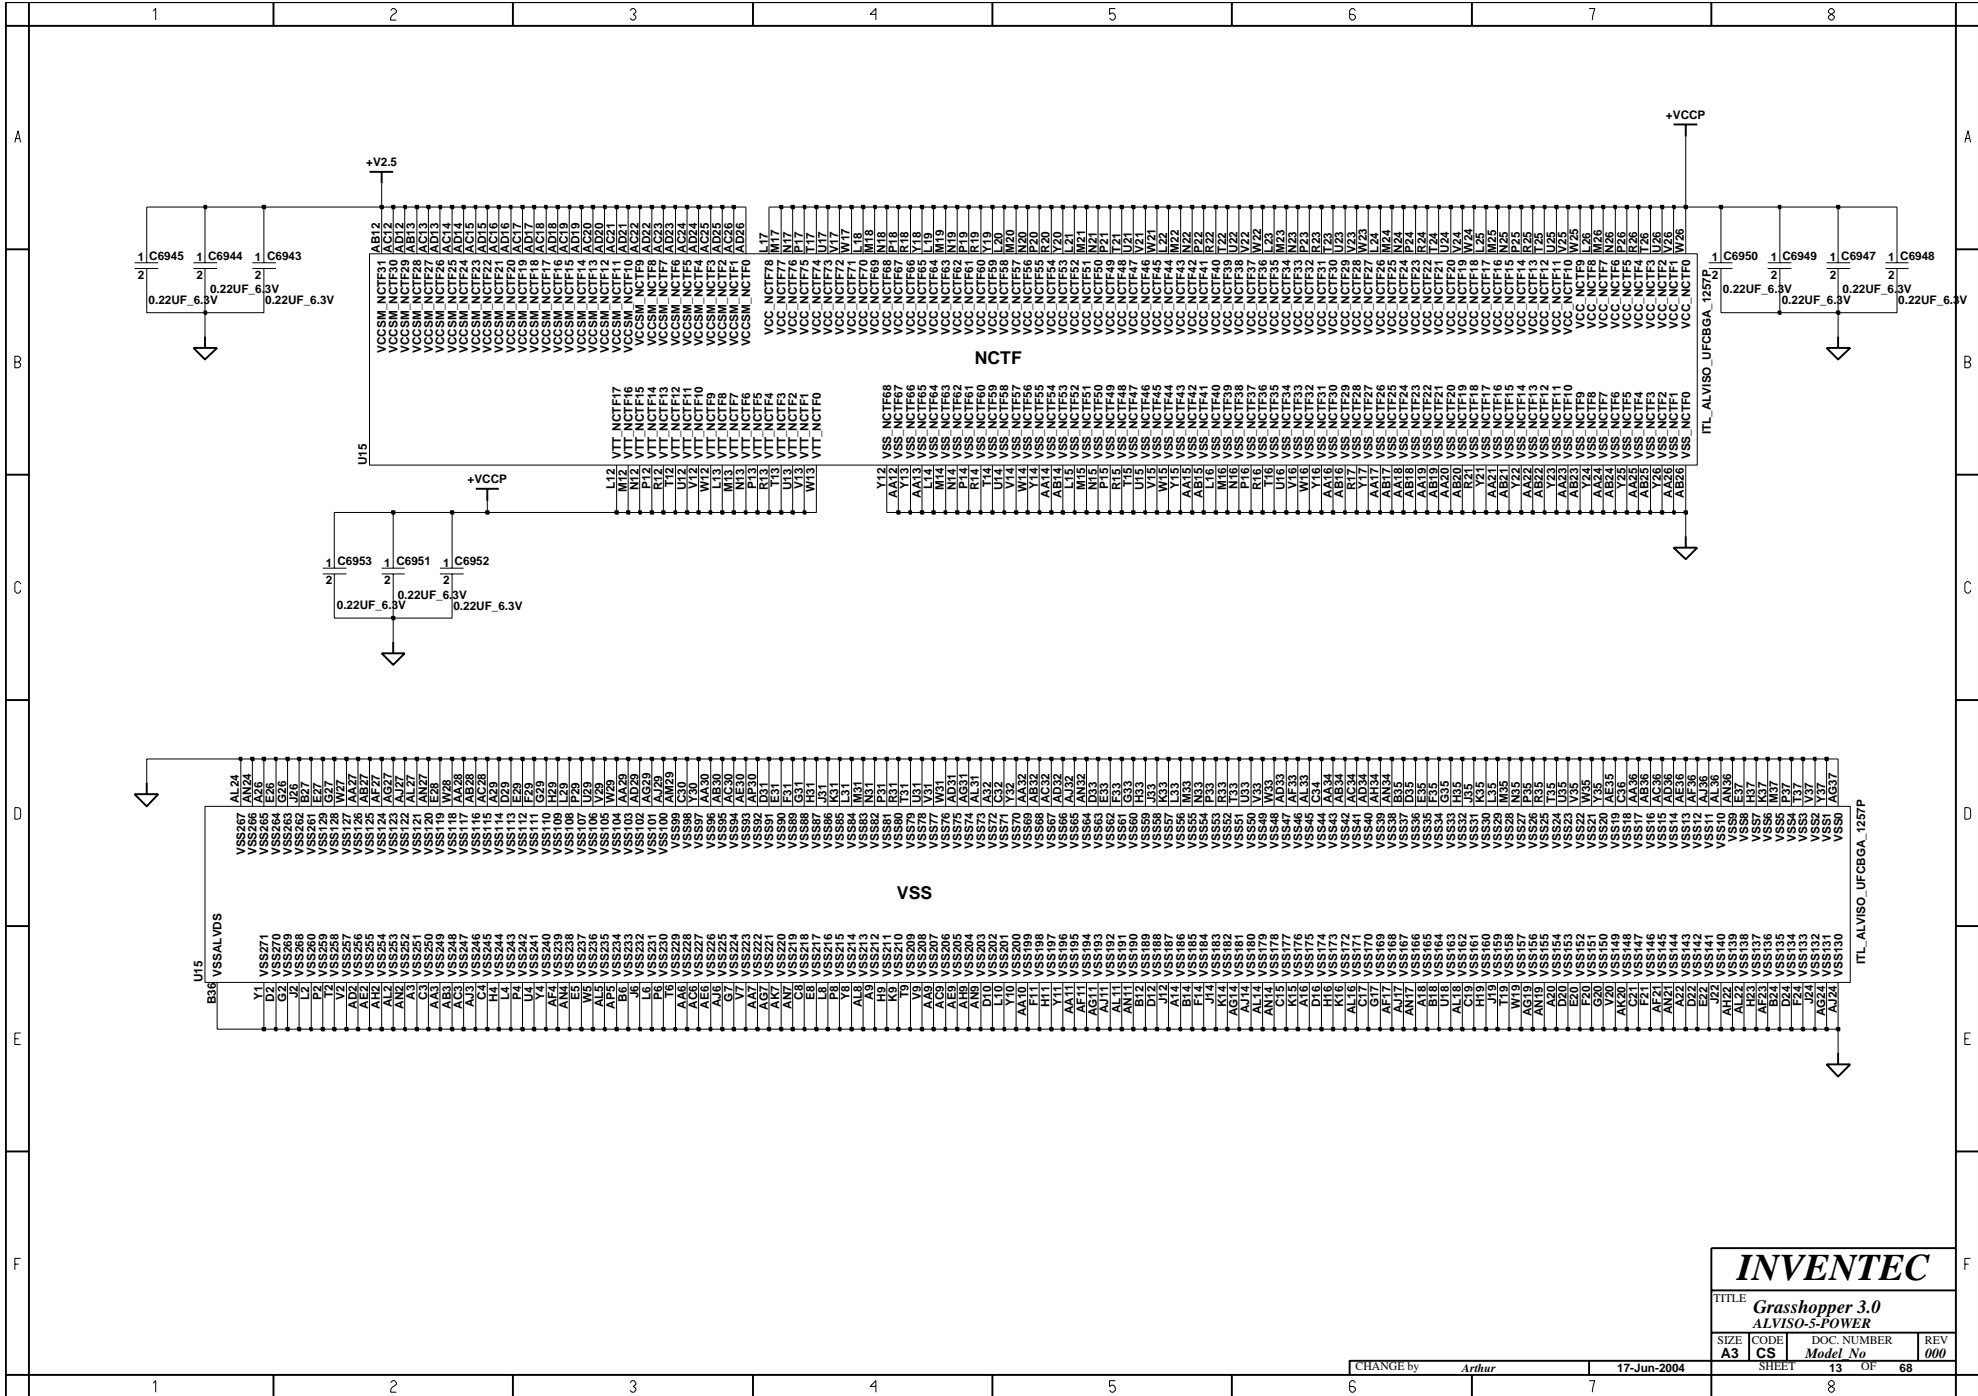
1 2 3 4 5 6 7 8

A

+V2.5

+VCCP

1 C6945 2 0.22UF_6.3V
1 C6944 2 0.22UF_6.3V
1 C6943 2 0.22UF_6.3V

1 C6950 2 0.22UF_6.3V
1 C6949 2 0.22UF_6.3V
1 C6947 2 0.22UF_6.3V
1 C6948 2 0.22UF_6.3V

NCTF

ITL_ALVISO_UFCBGA_1257P

U15

B

+VCCP

1 C6953 2 0.22UF_6.3V
1 C6951 2 0.22UF_6.3V
1 C6952 2 0.22UF_6.3V

C

D

VSS

VSSALVDS

U15

B36

ITL_ALVISO_UFCBGA_1257P

E

F

INVENTEC

TITLE Grasshopper 3.0
ALVISO-5-POWER

| SIZE | CODE | DOC. NUMBER | REV |
|---|---|---|---|
| A3 | CS | Model_No | 000 |

CHANGE by Arthur 17-Jun-2004 SHEET 13 OF 68

1 2 3 4 5 6 7 8